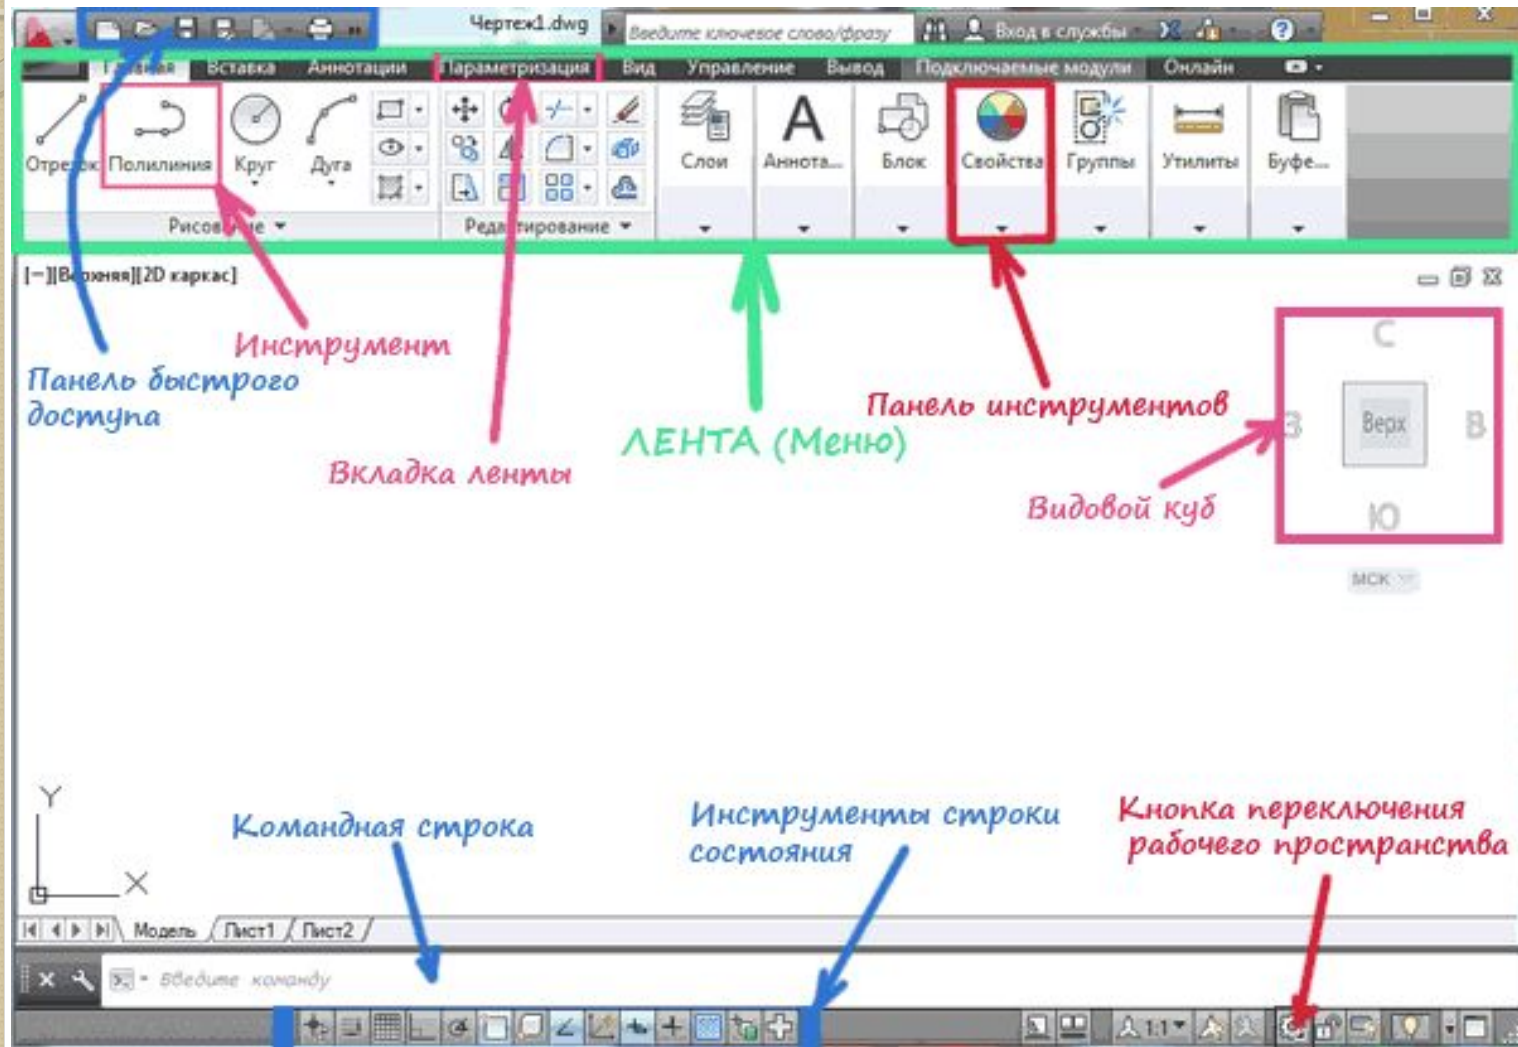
Чертеж1.dwg
Введите ключевое слово/фразу
Вход в службы

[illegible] Вставка Аннотации Параметризация Вид Управление Вывод Подключаемые модули Онлайн

Отрезок Полилиния Круг Дуга
Рисование
Редактирование
Слои Аннота... Блок Свойства Группы Утилиты Буфе...

[−][Верхняя][2D каркас]

Инструмент
Панель быстрого доступа
Вкладка ленты
ЛЕНТА (Меню)
Панель инструментов
Видовой куб

С
З Верх В
Ю
МСК

Y
X

Командная строка
Инструменты строки состояния
Кнопка переключения рабочего пространства

Модель Лист1 Лист2
Введите команду
1:1